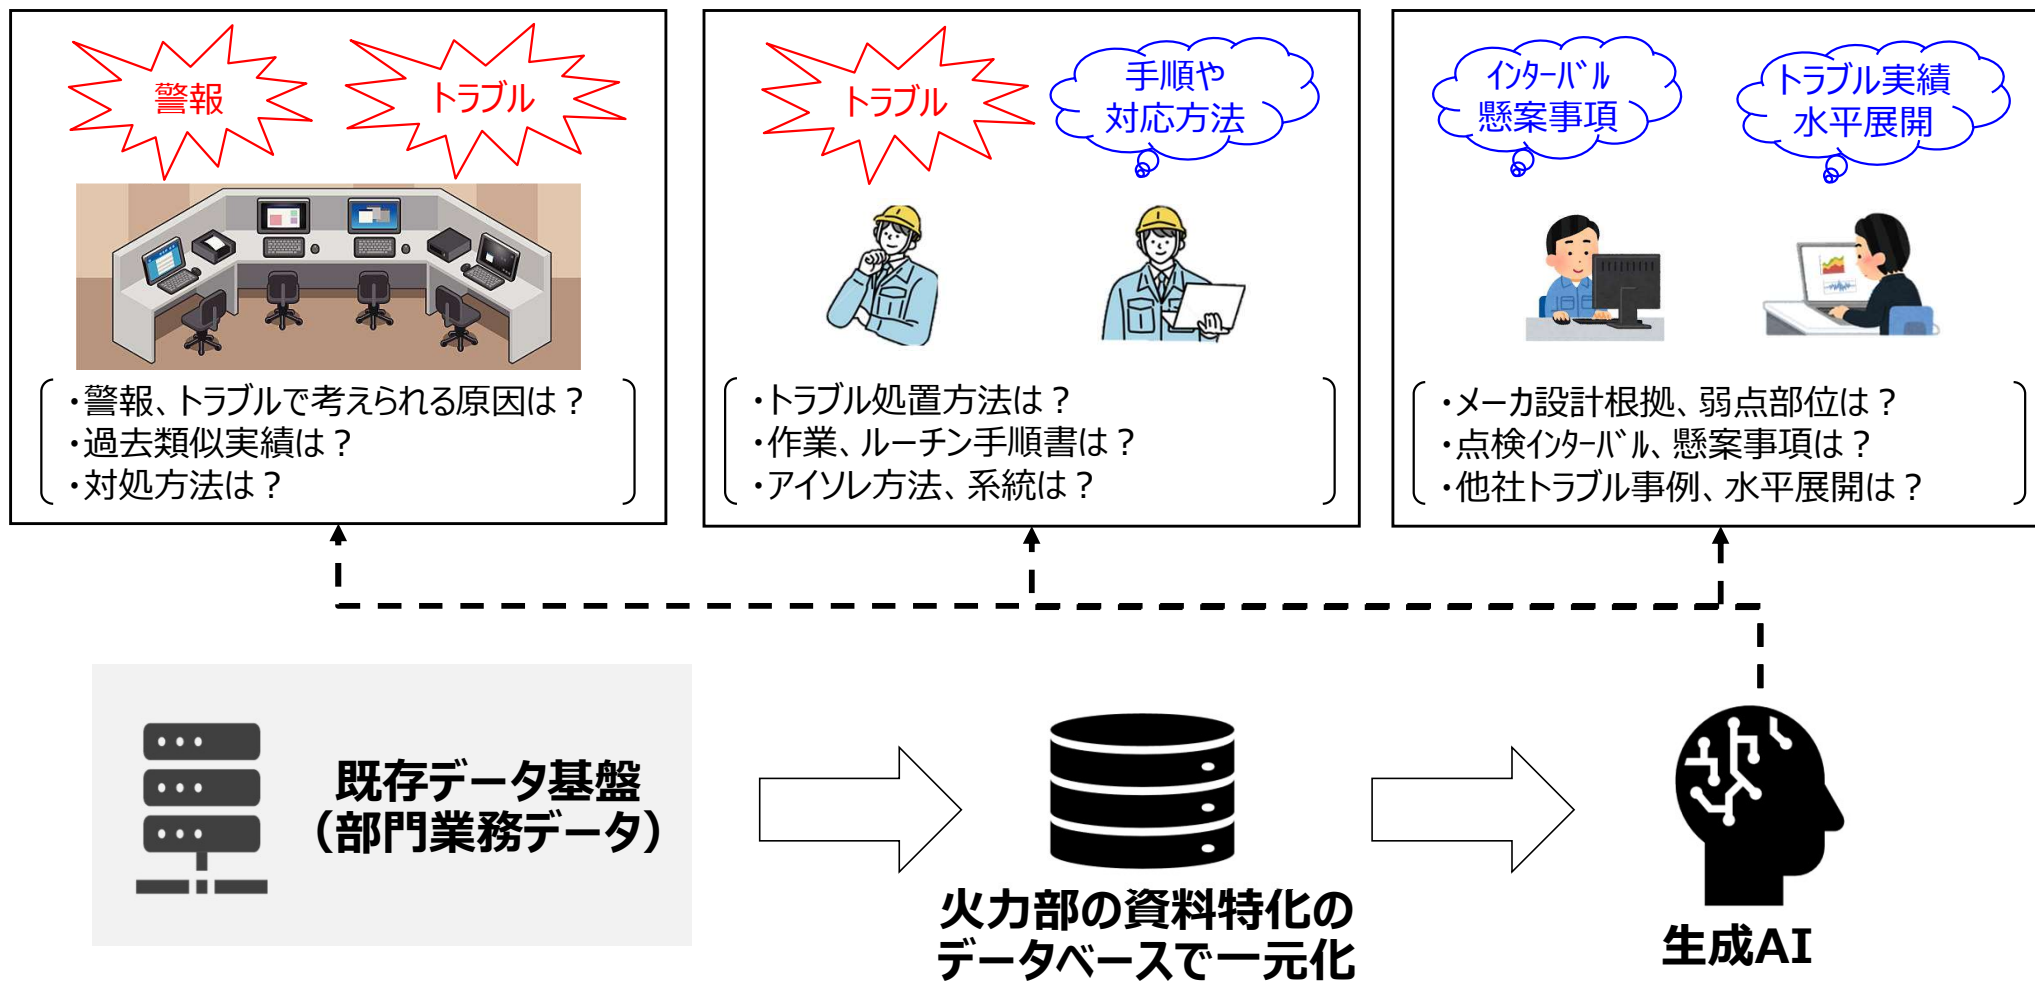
警報

トラブル

・警報、トラブルで考えられる原因は？
・過去類似実績は？
・対処方法は？

トラブル

手順や
対応方法

・トラブル処置方法は？
・作業、ルーチン手順書は？
・アイソレ方法、系統は？

ｲﾝﾀｰﾊﾞﾙ
懸案事項

トラブル実績
水平展開

・メーカ設計根拠、弱点部位は？
・点検ｲﾝﾀｰﾊﾞﾙ、懸案事項は？
・他社トラブル事例、水平展開は？

既存データ基盤
（部門業務データ）

火力部の資料特化の
データベースで一元化

生成AI